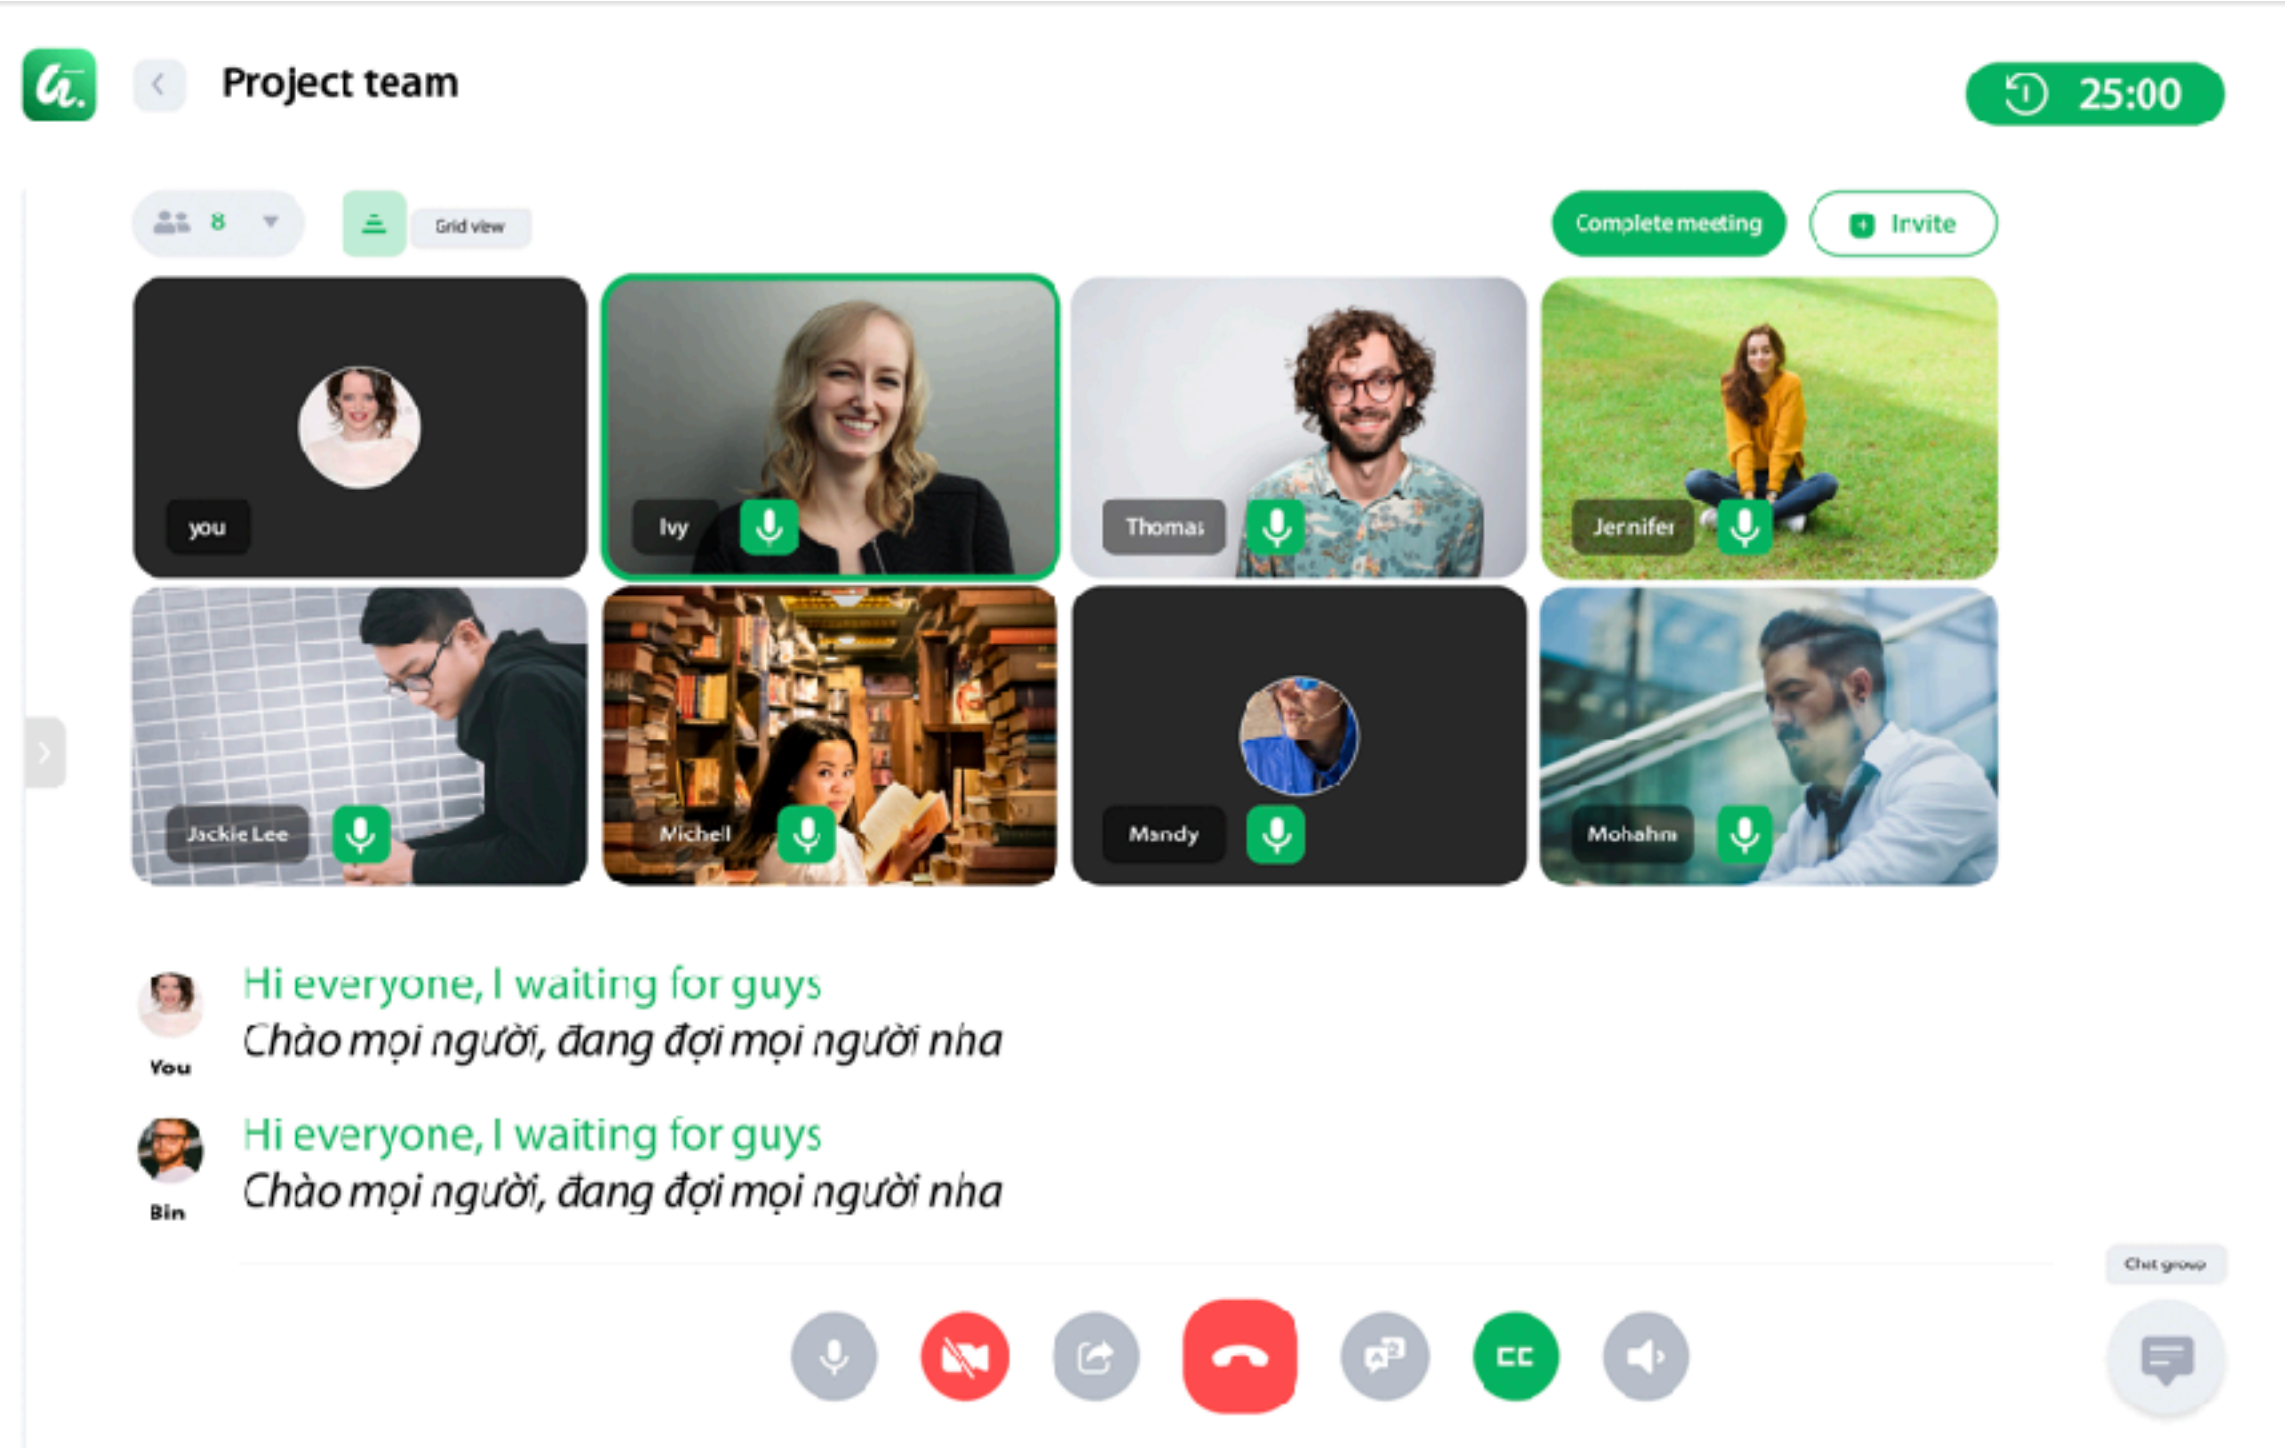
Project team

25:00

8

Grid view

Complete meeting

Invite

you

Ivy

Thomas

Jernifer

Jackie Lee

Michell

Mandy

Mohahm

Hi everyone, I waiting for guys
Chào mọi người, đang đợi mọi người nha

You

Hi everyone, I waiting for guys
Chào mọi người, đang đợi mọi người nha

Bin

Chat group

CC